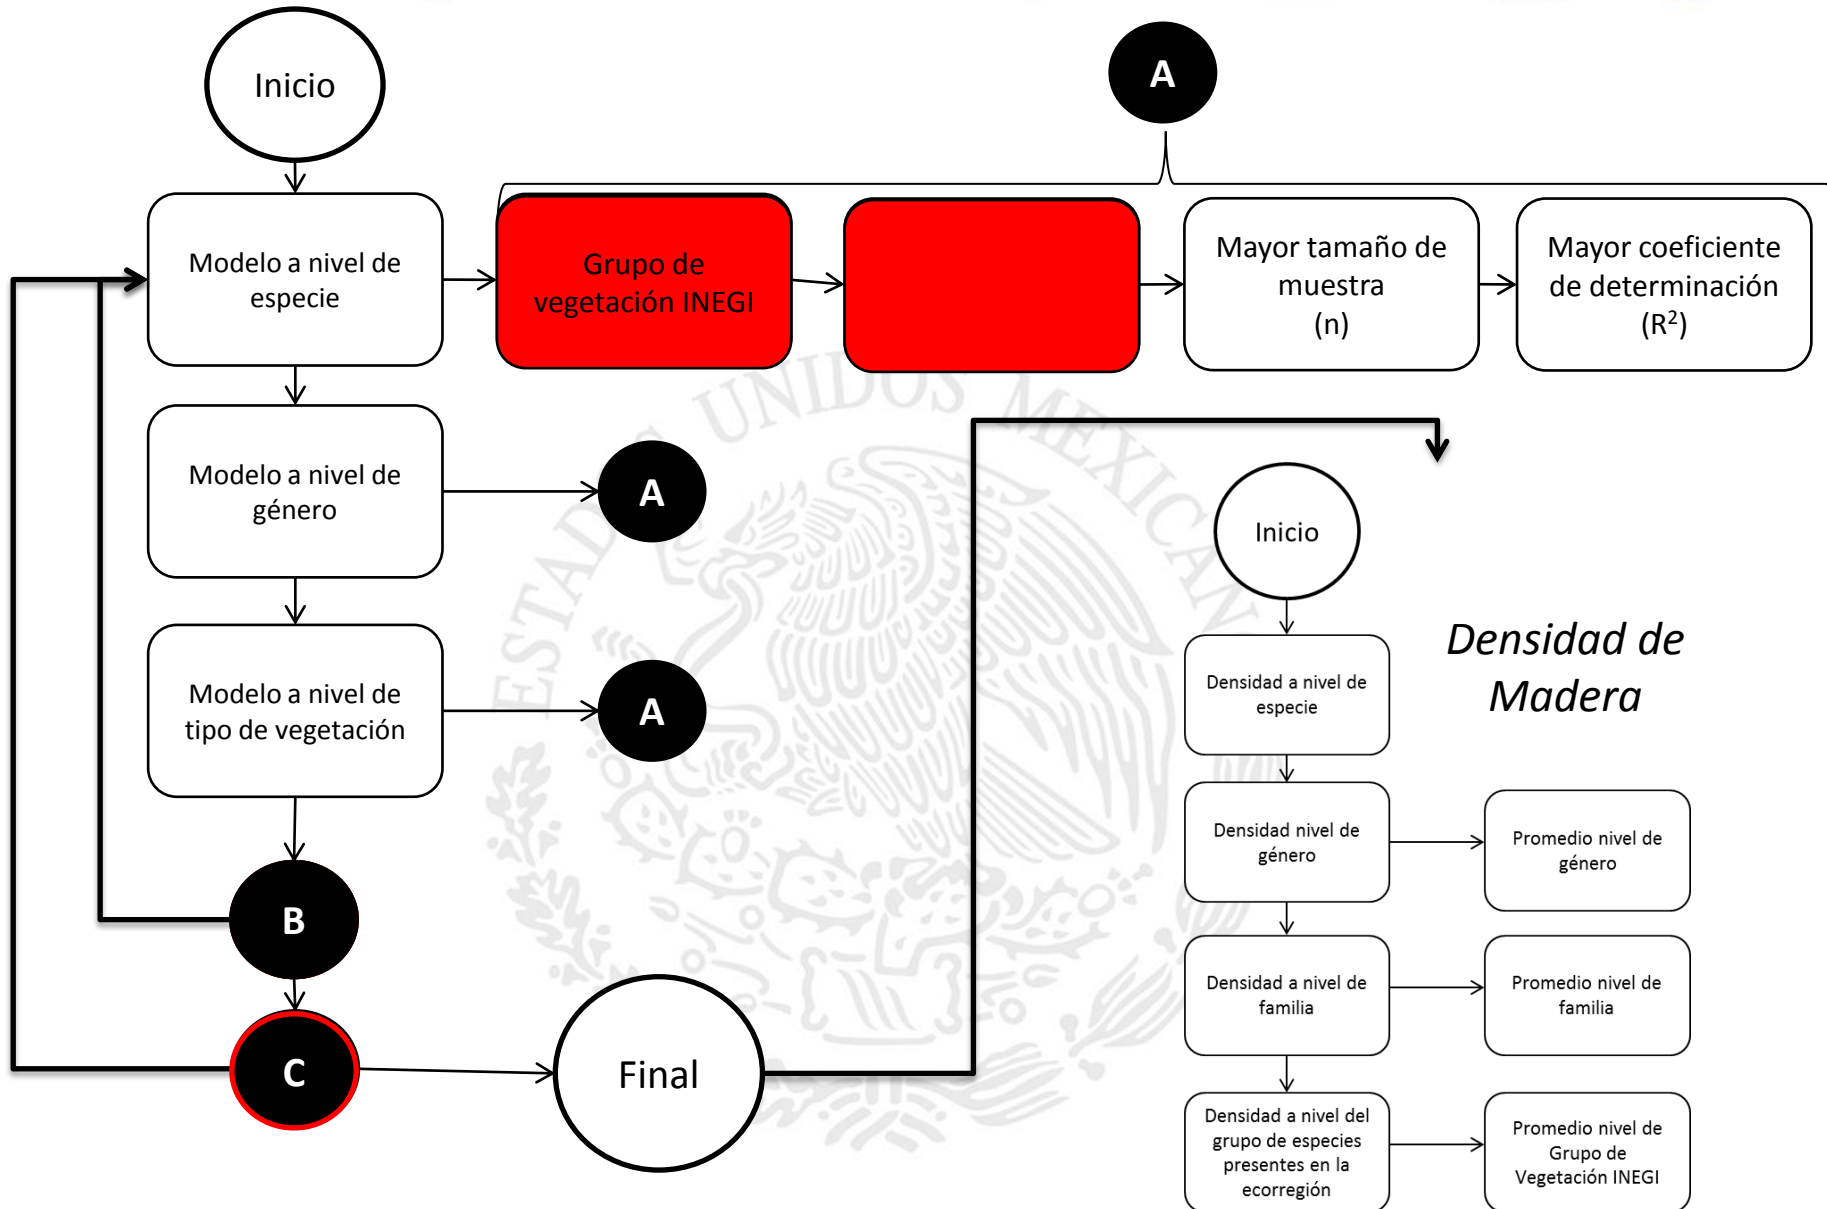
Inicio

A

Modelo a nivel de especie

Grupo de vegetación INEGI

Mayor tamaño de muestra (n)

Mayor coeficiente de determinación ($R^2$)

Modelo a nivel de género

A

Modelo a nivel de tipo de vegetación

A

B

C

Final

ESTADOS UNIDOS MEXICANOS

Inicio

Densidad de Madera

Densidad a nivel de especie

Densidad nivel de género

Promedio nivel de género

Densidad a nivel de familia

Promedio nivel de familia

Densidad a nivel del grupo de especies presentes en la ecorregión

Promedio nivel de Grupo de Vegetación INEGI